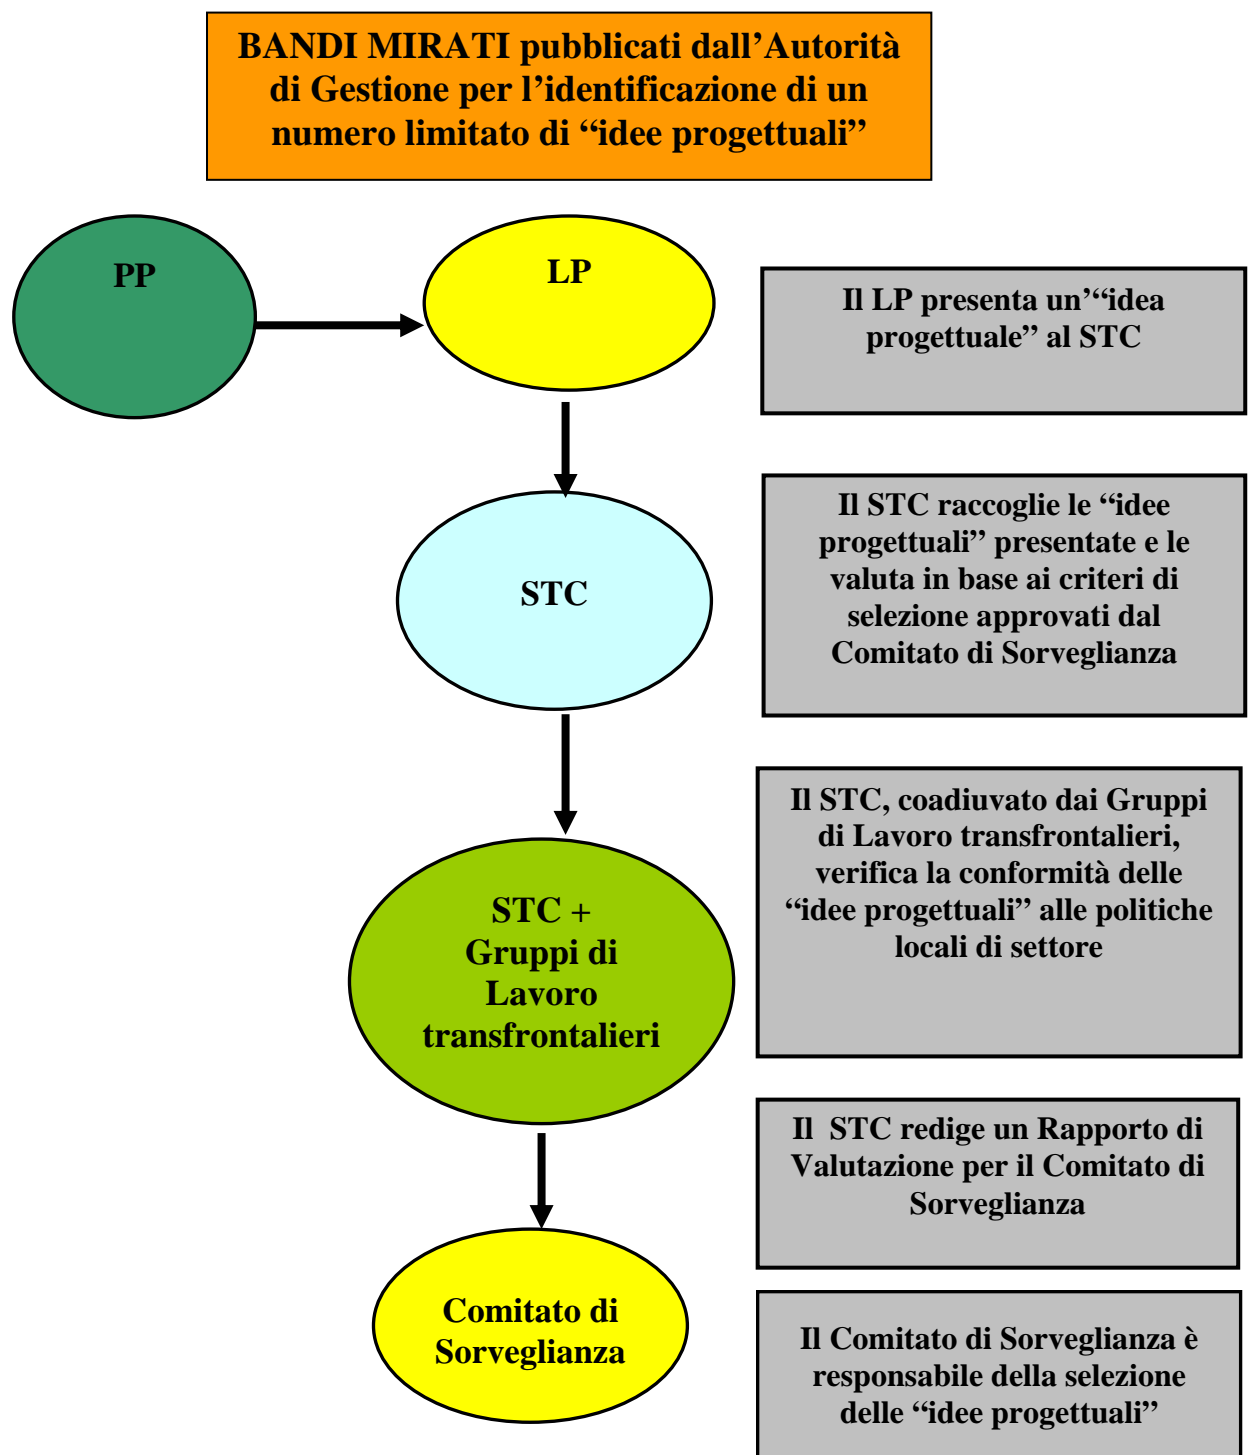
BANDI MIRATI pubblicati dall'Autorità di Gestione per l'identificazione di un numero limitato di "idee progettuali"

PP

LP

Il LP presenta un'"idea progettuale" al STC

STC

Il STC raccoglie le "idee progettuali" presentate e le valuta in base ai criteri di selezione approvati dal Comitato di Sorveglianza

STC + Gruppi di Lavoro transfrontalieri

Il STC, coadiuvato dai Gruppi di Lavoro transfrontalieri, verifica la conformità delle "idee progettuali" alle politiche locali di settore

Il STC redige un Rapporto di Valutazione per il Comitato di Sorveglianza

Comitato di Sorveglianza

Il Comitato di Sorveglianza è responsabile della selezione delle "idee progettuali"